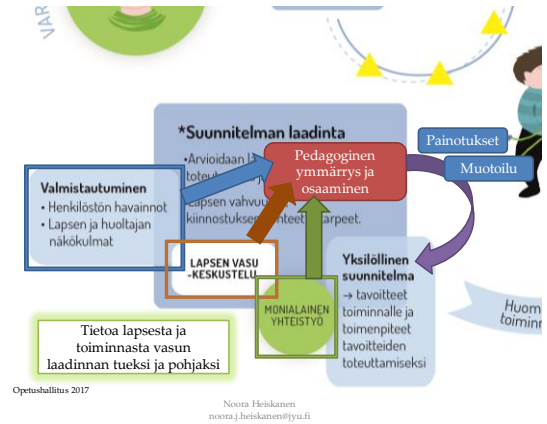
VAR

*Suunnitelman laadinta

•Arvioidaan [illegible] toteu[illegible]

•Lapsen vahvu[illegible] kiinnostukse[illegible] tarpeet.

Pedagoginen ymmärrys ja osaaminen

Painotukset

Muotoilu

Valmistautuminen
• Henkilöstön havainnot
• Lapsen ja huoltajan näkökulmat

LAPSEN VASU -KESKUSTELU

MONIALAINEN YHTEISTYÖ

Yksilöllinen suunnitelma
→ tavoitteet toiminnalle ja toimenpiteet tavoitteiden toteuttamiseksi

Huom toimin

Tietoa lapsesta ja toiminnasta vasun laadinnan tueksi ja pohjaksi

Opetushallitus 2017

Noora Heiskanen
noora.j.heiskanen@jyu.fi